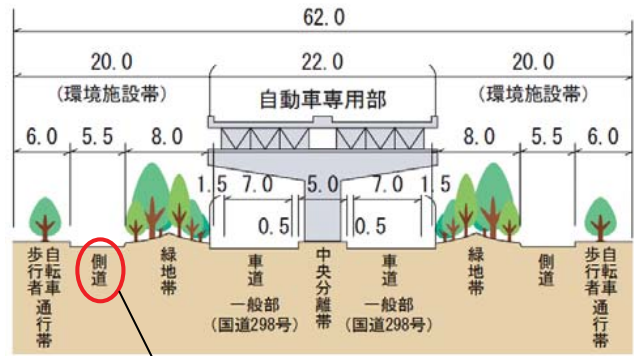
62.0

20.0
(環境施設帯)

22.0
自動車専用部

20.0
(環境施設帯)

6.0 5.5 8.0

8.0 5.5 6.0

1.5 7.0 5.0 7.0 1.5

0.5 0.5

自転車歩行者通行帯

側道

緑地帯

車道
一般部
(国道298号)

中央分離帯

車道
一般部
(国道298号)

緑地帯

側道

自転車歩行者通行帯